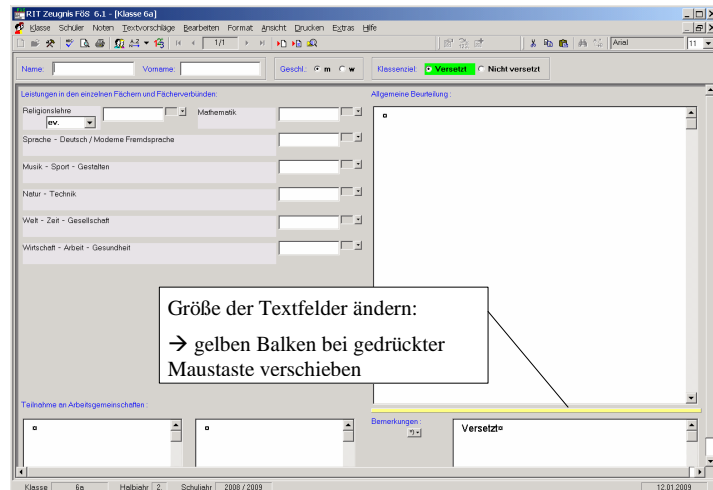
RIT Zeugnis FöS 6.1 - [Klasse 6a]

Klasse Schüler Noten Textvorschläge Bearbeiten Format Ansicht Drucken Extras Hilfe

1/1

Arial

11

Name:

Vorname:

Geschl.: m w

Klassenziel: Versetzt Nicht versetzt

Leistungen in den einzelnen Fächern und Fächerverbünden:

Religionslehre

ev.

Mathematik

Sprache - Deutsch / Moderne Fremdsprache

Musik - Sport - Gestalten

Natur - Technik

Welt - Zeit - Gesellschaft

Wirtschaft - Arbeit - Gesundheit

Allgemeine Beurteilung:

¤

Größe der Textfelder ändern:

→ gelben Balken bei gedrückter Maustaste verschieben

Teilnahme an Arbeitsgemeinschaften:

¤

¤

Bemerkungen:

Versetzt¤

Klasse 6a Halbjahr 2 Schuljahr 2008 / 2009

12.01.2009